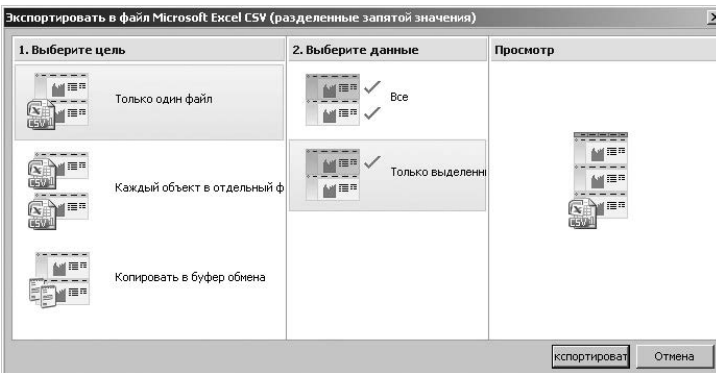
Экспортировать в файл Microsoft Excel CSV (разделенные запятой значения)

1. Выберите цель

Только один файл

Каждый объект в отдельный ф

Копировать в буфер обмена

2. Выберите данные

Все

Только выделенн

Просмотр

CSV

кспортироват

Отмена